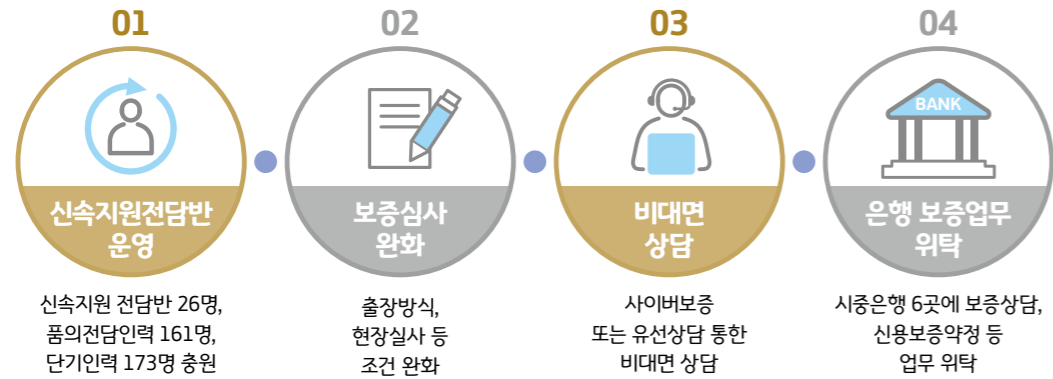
01

신속지원전담반 운영

신속지원 전담반 26명, 품의전담인력 161명, 단기인력 173명 충원

02

보증심사 완화

출장방식, 현장실사 등 조건 완화

03

비대면 상담

사이버보증 또는 유선상담 통한 비대면 상담

04

BANK

은행 보증업무 위탁

시중은행 6곳에 보증상담, 신용보증약정 등 업무 위탁